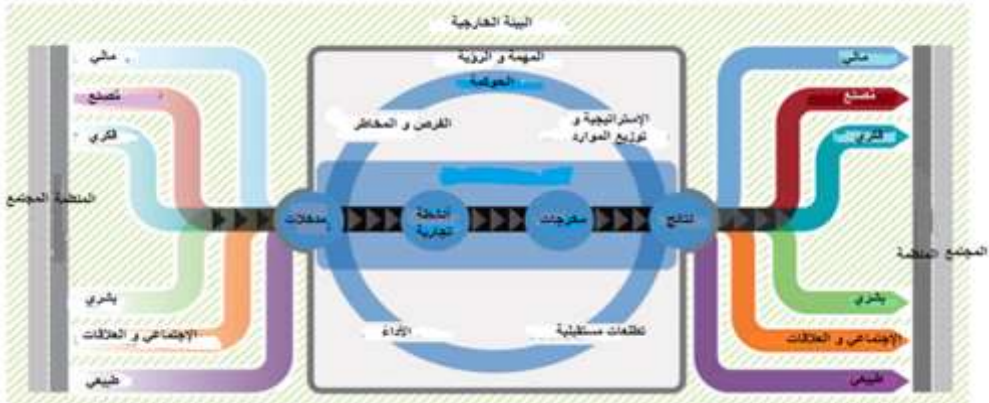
البيئة الخارجية

المهمة و الرؤية

الحوكمة

الفرص و المخاطر

الإستراتيجية و توزيع الموارد

مالي

مصنع

فكري

المنظمة المجتمع

بشري

الإجتماعي و العلاقات

طبيعي

مدخلات

أنشطة تجارية

مخرجات

نتائج

الأداء

تطلعات مستقبلية

مالي

مصنع

فكري

المجتمع المنظمة

بشري

الإجتماعي و العلاقات

طبيعي